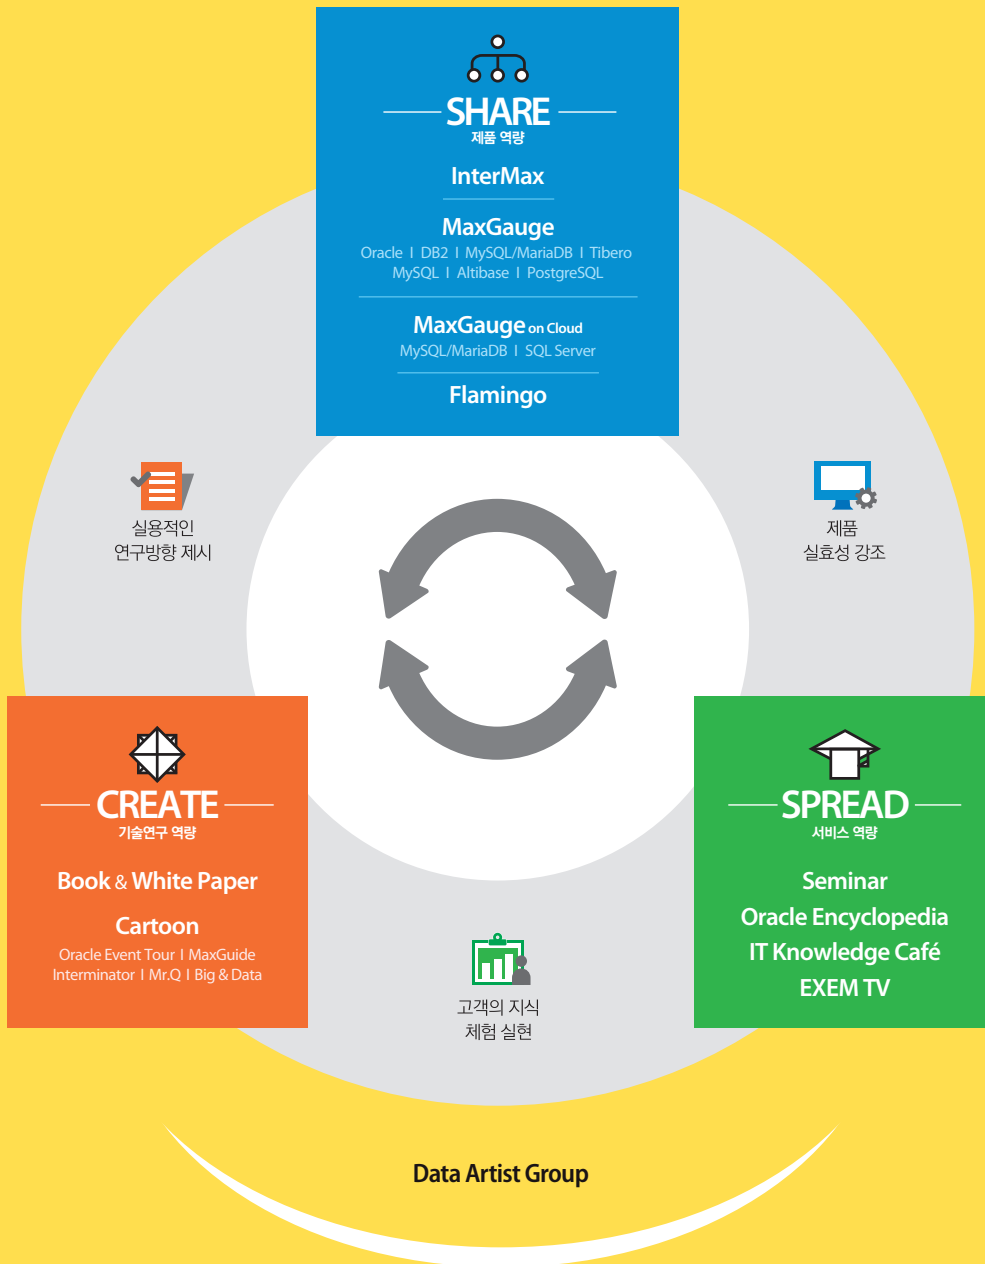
SHARE
제품 역량

InterMax

MaxGauge
Oracle I DB2 I MySQL/MariaDB I Tibero
MySQL I Altibase I PostgreSQL

MaxGauge on Cloud
MySQL/MariaDB I SQL Server

Flamingo

실용적인
연구방향 제시

제품
실효성 강조

CREATE
기술연구 역량

Book & White Paper

Cartoon
Oracle Event Tour I MaxGuide
Interminator I Mr.Q I Big & Data

SPREAD
서비스 역량

Seminar
Oracle Encyclopedia
IT Knowledge Café
EXEM TV

고객의 지식
체험 실현

Data Artist Group